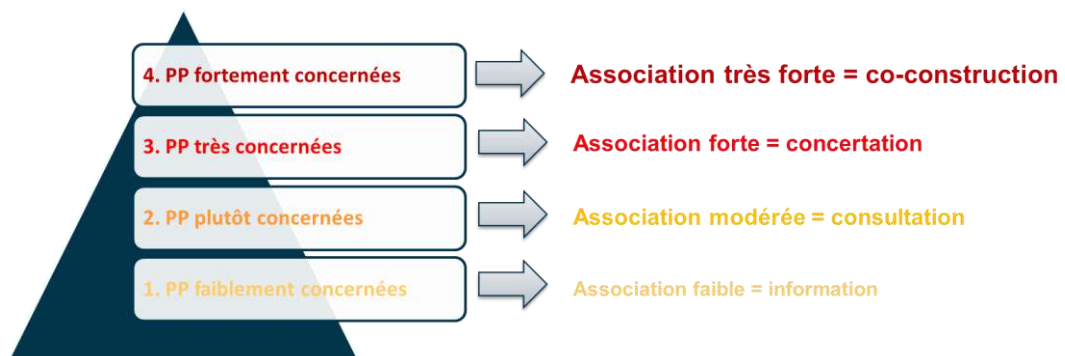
4. PP fortement concernées

Association très forte = co-construction

3. PP très concernées

Association forte = concertation

2. PP plutôt concernées

Association modérée = consultation

1. PP faiblement concernées

Association faible = information